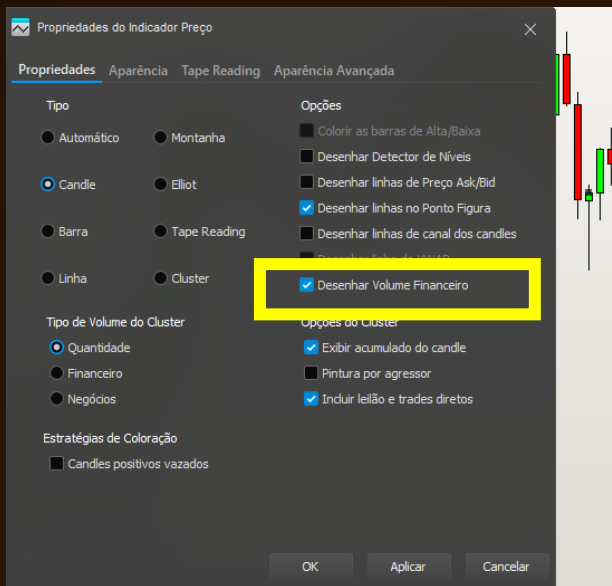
Propriedades do Indicador Preço

Propriedades | Aparência | Tape Reading | Aparência Avançada

Tipo

Automático
Montanha
Candle
Elliot
Barra
Tape Reading
Linha
Cluster

Tipo de Volume do Cluster

Quantidade
Financeiro
Negócios

Estratégias de Coloração

Candles positivos vazados

Opções

Colorir as barras de Alta/Baixa
Desenhar Detector de Níveis
Desenhar linhas de Preço Ask/Bid
Desenhar linhas no Ponto Figura
Desenhar linhas de canal dos candles
Desenhar linha de VWAP
Desenhar Volume Financeiro

Opções do Cluster

Exibir acumulado do candle
Pintura por agressor
Incluir leilão e trades diretos

OK | Aplicar | Cancelar